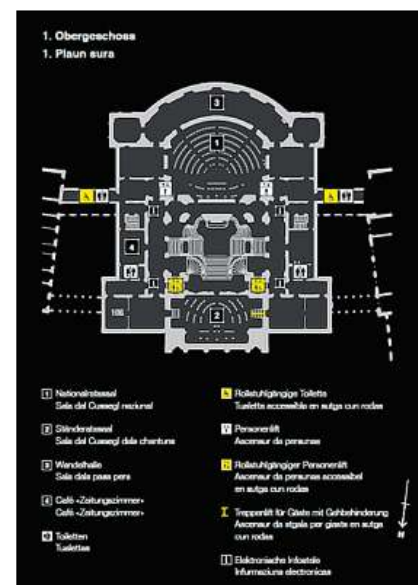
1. Obergeschoss
1. Plaun sura

3
1
4
2
106

1 Nationalratssaal
Sala dal Cussegl naziunal

2 Ständeratssaal
Sala dal Cussegl dals chantuns

3 Wandelhalle
Sala dals pass pers

4 Café «Zeitungszimmer»
Café «Zeitungszimmer»

Toiletten
Tualettas

Rollstuhlgängige Toilette
Tualetta accessibla en sutga cun rodas

Personenlift
Ascensur da persunas

Rollstuhlgängiger Personenlift
Ascensur da persunas accessibel en sutga cun rodas

Treppenlift für Gäste mit Gehbehinderung
Ascensur da stgala per giasts en sutga cun rodas

Elektronische Infostele
Infurmaziun electronica

N